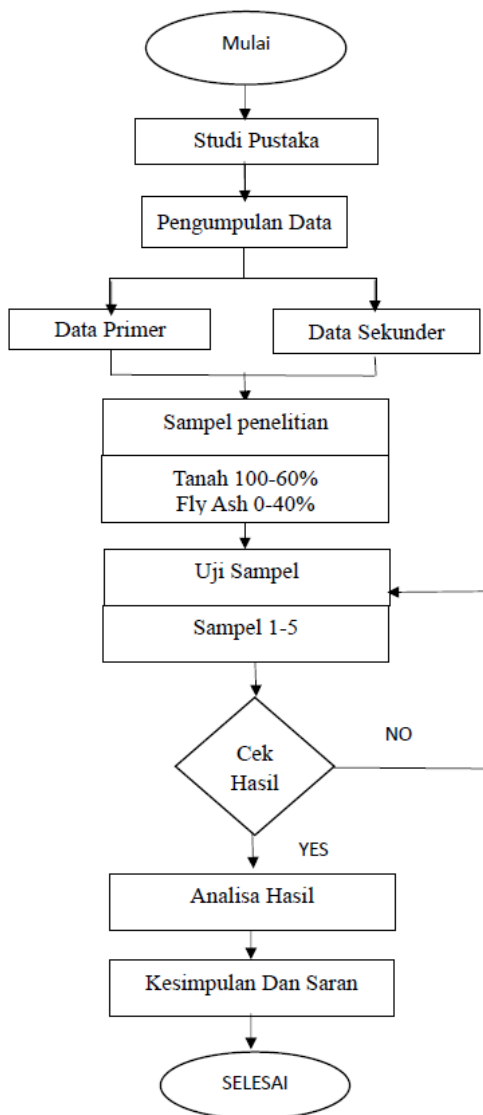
Mulai

Studi Pustaka

Pengumpulan Data

Data Primer

Data Sekunder

Sampel penelitian

Tanah 100-60%
Fly Ash 0-40%

Uji Sampel

Sampel 1-5

NO

Cek Hasil

YES

Analisa Hasil

Kesimpulan Dan Saran

SELESAI